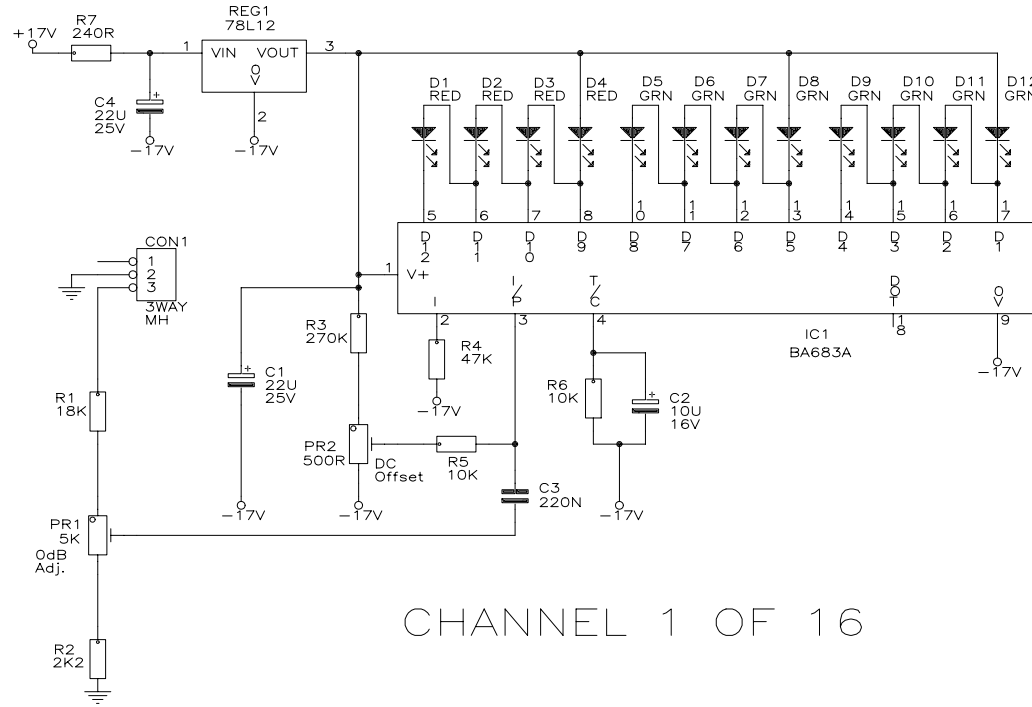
+17V
R7
240R
REG1
78L12
1
VIN
VOUT
3
0
V
2
C4
22U
25V
−17V
−17V
D1
RED
D2
RED
D3
RED
D4
RED
D5
GRN
D6
GRN
D7
GRN
D8
GRN
D9
GRN
D10
GRN
D11
GRN
D12
GRN
5
6
7
8
10
11
12
13
14
15
16
17
D12
D11
D10
D9
D8
D7
D6
D5
D4
D3
D2
D1
CON1
1
2
3
3WAY
MH
1
V+
I
I/P
T/C
DOT
0V
2
3
4
18
9
IC1
BA683A
R3
270K
R4
47K
−17V
R6
10K
C2
10U
16V
−17V
C1
22U
25V
R1
18K
PR2
500R
DC
Offset
R5
10K
C3
220N
−17V
−17V
−17V
PR1
5K
0dB
Adj.
R2
2K2
CHANNEL 1 OF 16